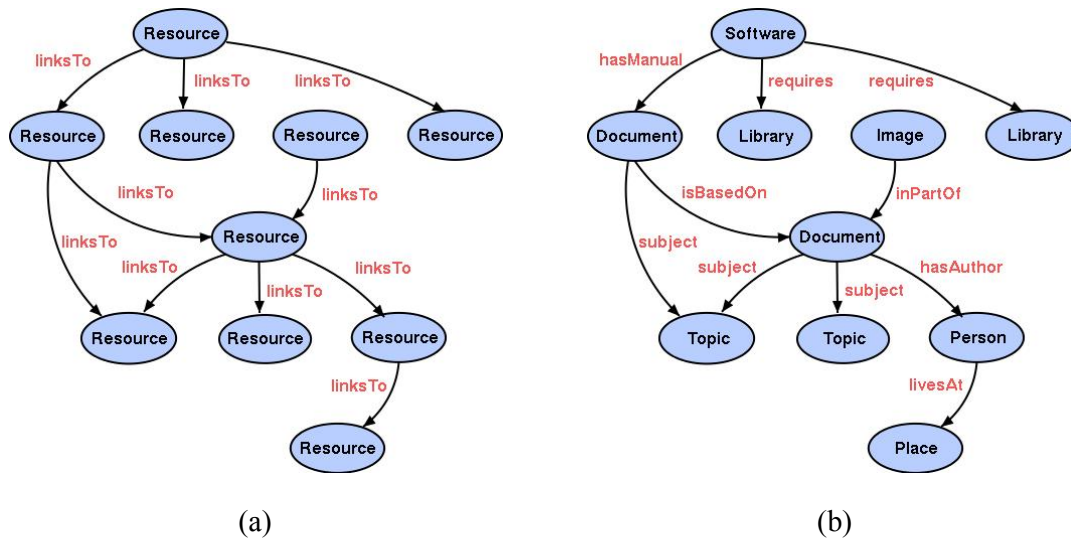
Resource

linksTo

linksTo

linksTo

Resource

Resource

Resource

Resource

linksTo

linksTo

linksTo

Resource

linksTo

linksTo

linksTo

Resource

Resource

Resource

linksTo

Resource

(a)

Software

hasManual

requires

requires

Document

Library

Image

Library

isBasedOn

inPartOf

subject

Document

subject

hasAuthor

subject

Topic

Topic

Person

livesAt

Place

(b)